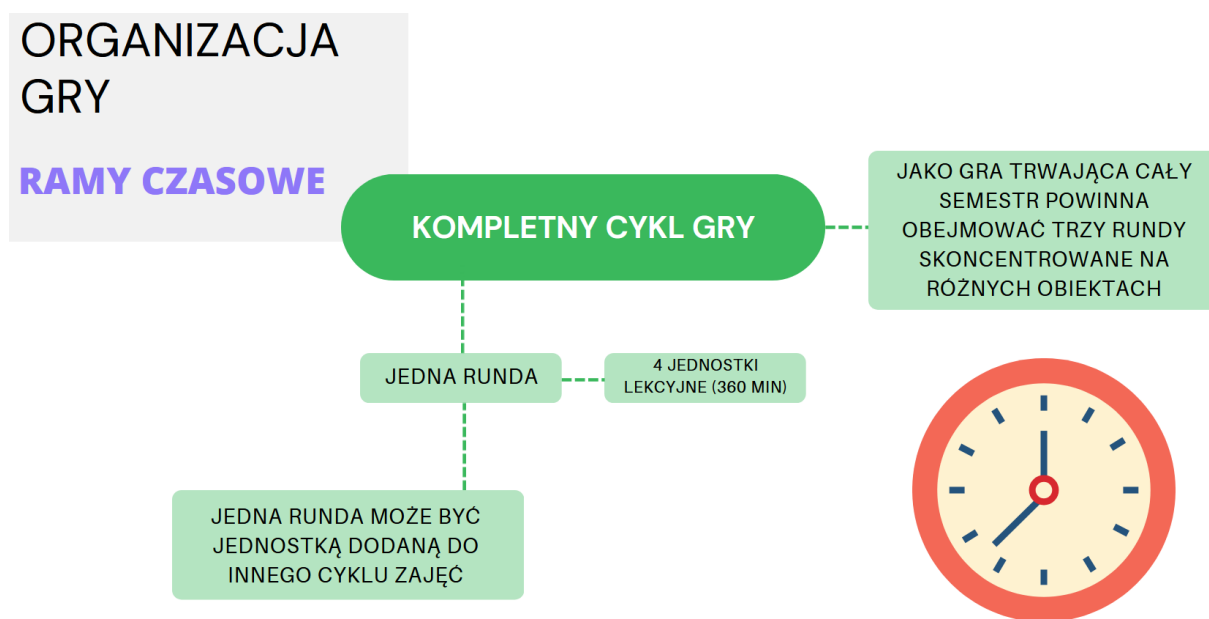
ORGANIZACJA GRY

RAMY CZASOWE

KOMPLETNY CYKL GRY

JAKO GRA TRWAJĄCA CAŁY SEMESTR POWINNA OBEJMOWAĆ TRZY RUNDY SKONCENTROWANE NA RÓŻNYCH OBIEKTACH

JEDNA RUNDA

4 JEDNOSTKI LEKCYJNE (360 MIN)

JEDNA RUNDA MOŻE BYĆ JEDNOSTKĄ DODANĄ DO INNEGO CYKLU ZAJĘĆ